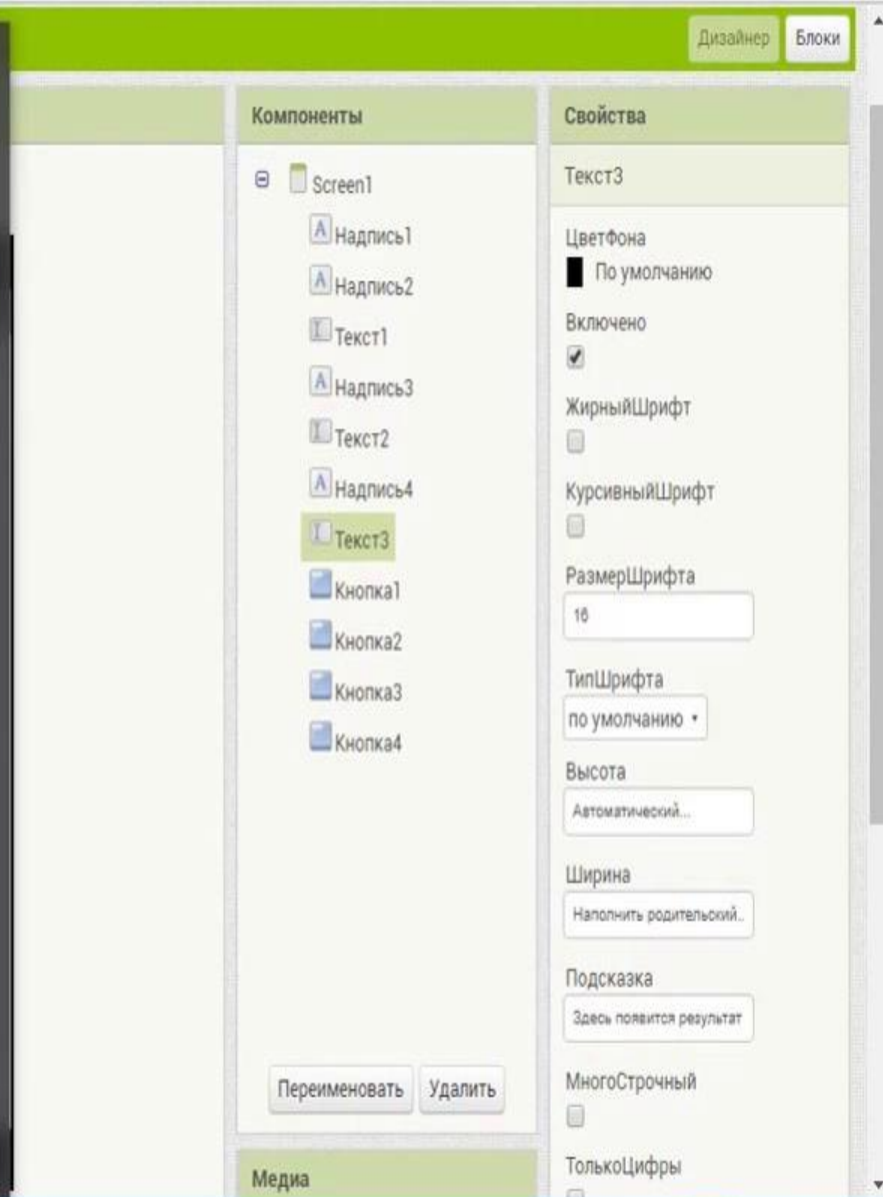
Дизайнер Блоки

Компоненты

Screen1
Надпись1
Надпись2
Текст1
Надпись3
Текст2
Надпись4
Текст3
Кнопка1
Кнопка2
Кнопка3
Кнопка4

Переименовать Удалить

Медиа

Свойства

Текст3

ЦветФона
По умолчанию

Включено

ЖирныйШрифт

КурсивныйШрифт

РазмерШрифта
16

ТипШрифта
по умолчанию

Высота
Автоматический...

Ширина
Наполнить родительский...

Подсказка
Здесь появится результат

МногоСтрочный

ТолькоЦифры